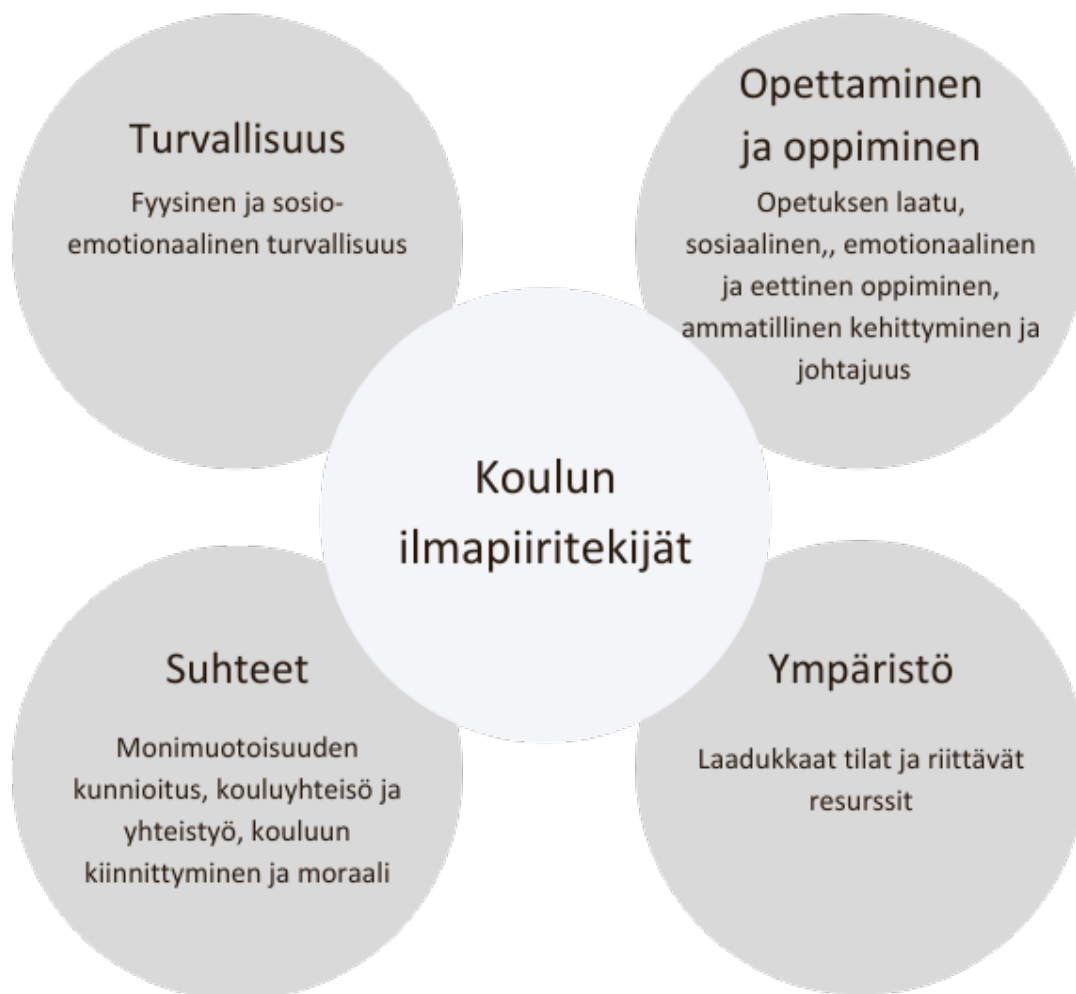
Turvallisuus

Fyysinen ja sosioemotionaalinen turvallisuus

Opettaminen ja oppiminen

Opetuksen laatu, sosiaalinen,, emotionaalinen ja eettinen oppiminen, ammatillinen kehittyminen ja johtajuus

Koulun ilmapiiritekijät

Suhteet

Monimuotoisuuden kunnioitus, kouluyhteisö ja yhteistyö, kouluun kiinnittyminen ja moraali

Ympäristö

Laadukkaat tilat ja riittävät resurssit